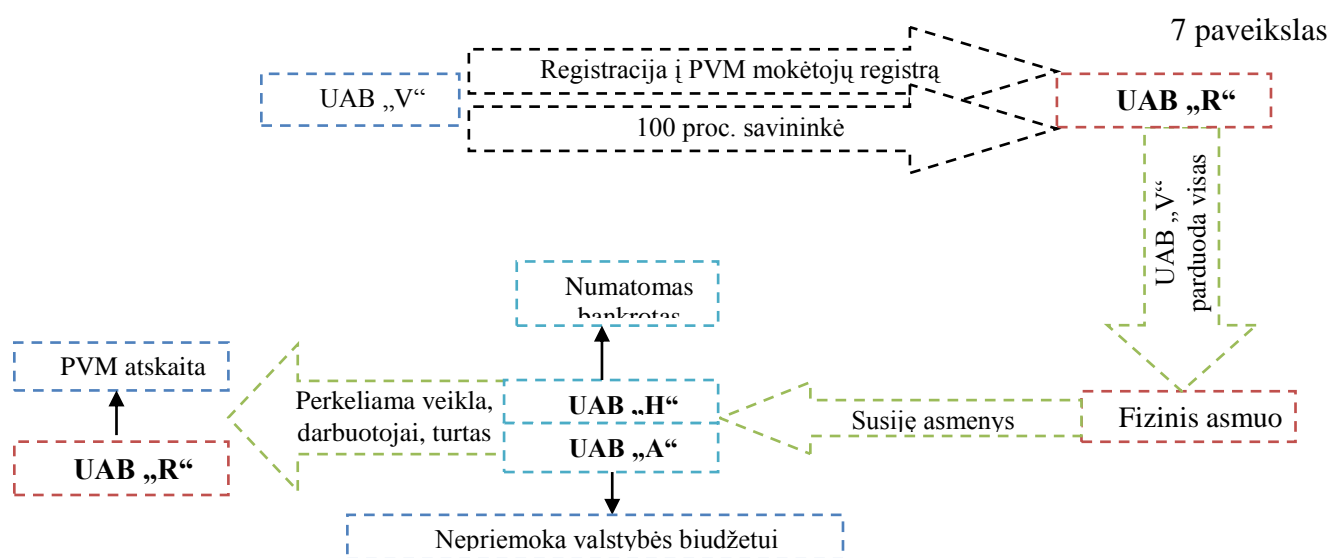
7 paveikslas

UAB „V“

Registracija į PVM mokėtojų registrą

100 proc. savininkė

UAB „R“

UAB „V“ parduoda visas

Numatomas bankrotas

PVM atskaita

Perkeliama veikla, darbuotojai, turtas

UAB „H“

UAB „A“

Susiję asmenys

Fizinis asmuo

UAB „R“

Nepriemoka valstybės biudžetui